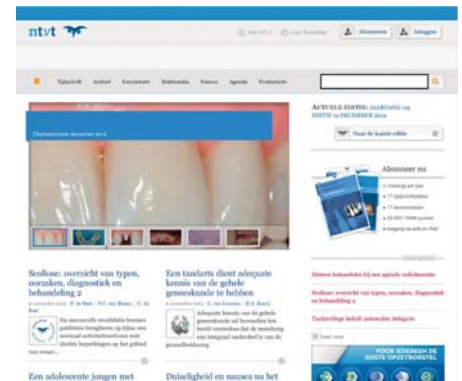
ntvt

Abonneren Inloggen

Tijdschrift Archief Kenniscentrum Multimedia Nieuws Agenda Producten

Themanummer december 2012

ACTUELE EDITIE: JAARGANG 119 EDITIE 12 DECEMBER 2012

Naar de laatste editie

Abonneer nu

Scoliose: overzicht van typen, oorzaken, diagnostiek en behandeling 2

Een tandarts dient adequate kennis van de gehele geneeskunde te hebben

Adequate kennis van de gehele geneeskunde zal bevorderen het beeld verstaden dat de menselijke een integraal onderdeel is van de gezondheidszorg.

Scoliose: overzicht van typen, oorzaken, diagnostiek en behandeling 2

Een adolescente jongen met

Duizeligheid en nausea na het

VOOR IEDEREEN DE JUISTE OPZETBORSTEL